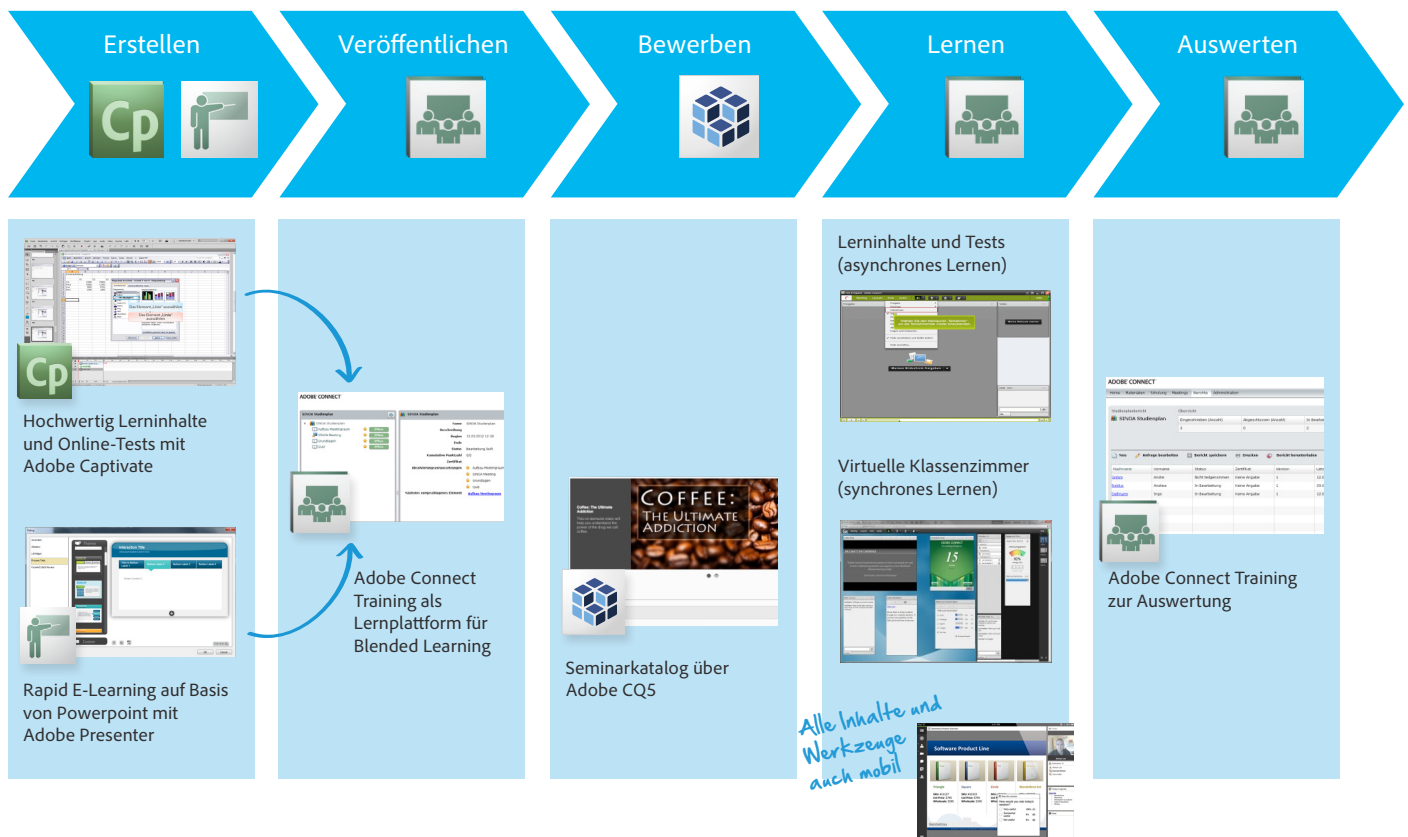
Erstellen

Veröffentlichen

Bewerben

Lernen

Auswerten

Cp

Hochwertig Lerninhalte und Online-Tests mit Adobe Captivate

Rapid E-Learning auf Basis von Powerpoint mit Adobe Presenter

ADOBE CONNECT

Adobe Connect Training als Lernplattform für Blended Learning

COFFEE: THE ULTIMATE ADDICTION

Seminarkatalog über Adobe CQ5

Lerninhalte und Tests (asynchrones Lernen)

Virtuelle Klassenzimmer (synchrones Lernen)

Alle Inhalte und Werkzeuge auch mobil

Software Product Line

ADOBE CONNECT

Adobe Connect Training zur Auswertung